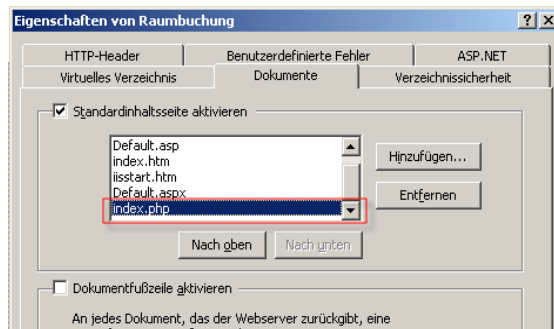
Eigenschaften von Raumbuchung

?
X

HTTP-Header
Benutzerdefinierte Fehler
ASP.NET
Virtuelles Verzeichnis
Dokumente
Verzeichnissicherheit

Standardinhaltsseite aktivieren

Default.asp
index.htm
iisstart.htm
Default.aspx
index.php

Hinzufügen...
Entfernen

Nach oben
Nach unten

Dokumentfußzeile aktivieren

An jedes Dokument, das der Webserver zurückgibt, eine